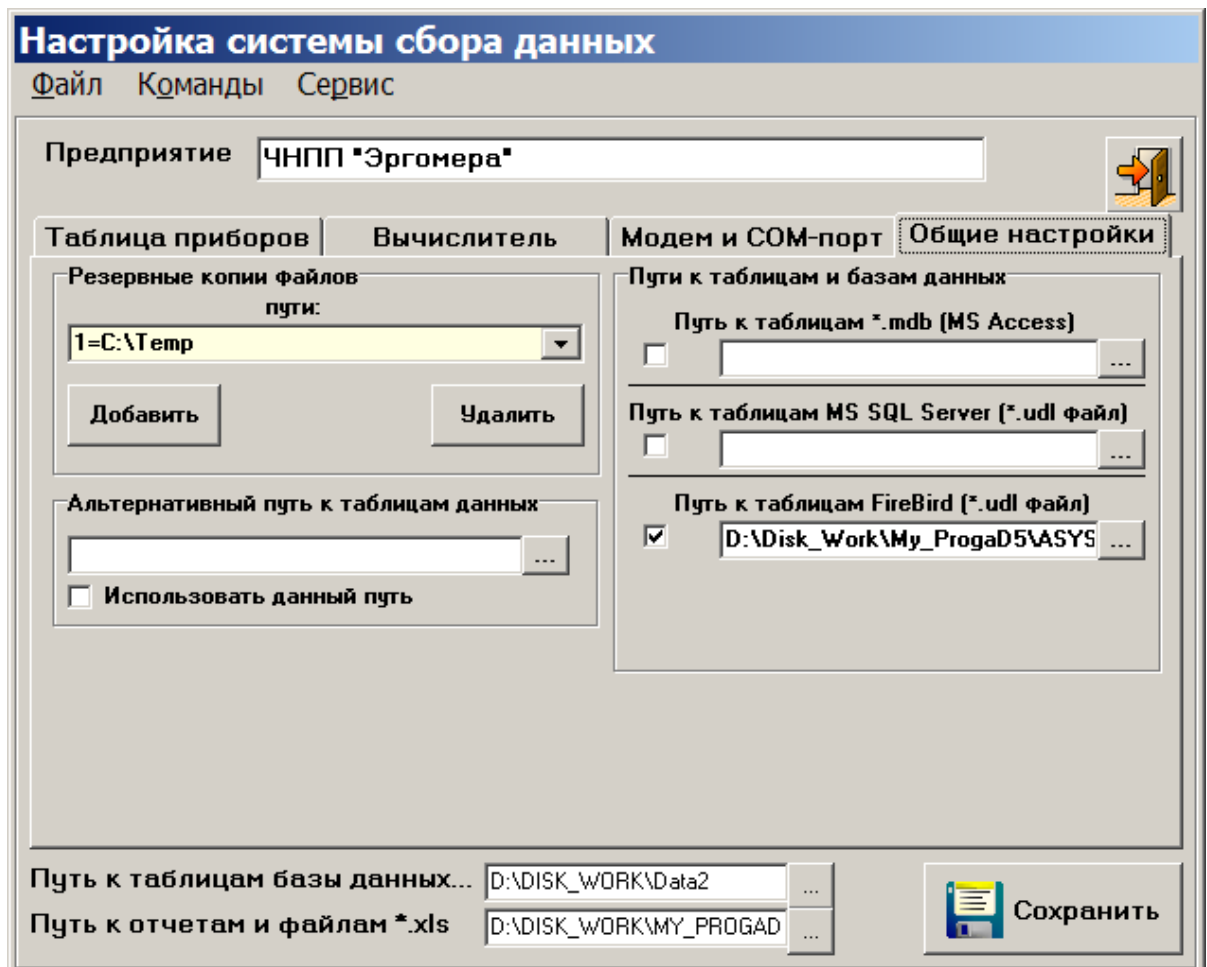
Настройка системы сбора данных
Файл Команды Сервис

Предприятие ЧНПП "Эргомера"

Таблица приборов | Вычислитель | Модем и COM-порт | Общие настройки

Резервные копии файлов
пути:
1=C:\Temp
Добавить
Удалить

Альтернативный путь к таблицам данных
...
Использовать данный путь

Пути к таблицам и базам данных
Путь к таблицам *.mdb (MS Access)
...
Путь к таблицам MS SQL Server (*.udl файл)
...
Путь к таблицам FireBird (*.udl файл)
D:\Disk_Work\My_ProgaD5\ASYS ...

Путь к таблицам базы данных... D:\DISK_WORK\Data2 ...
Путь к отчетам и файлам *.xls D:\DISK_WORK\MY_PROGAD ...
Сохранить